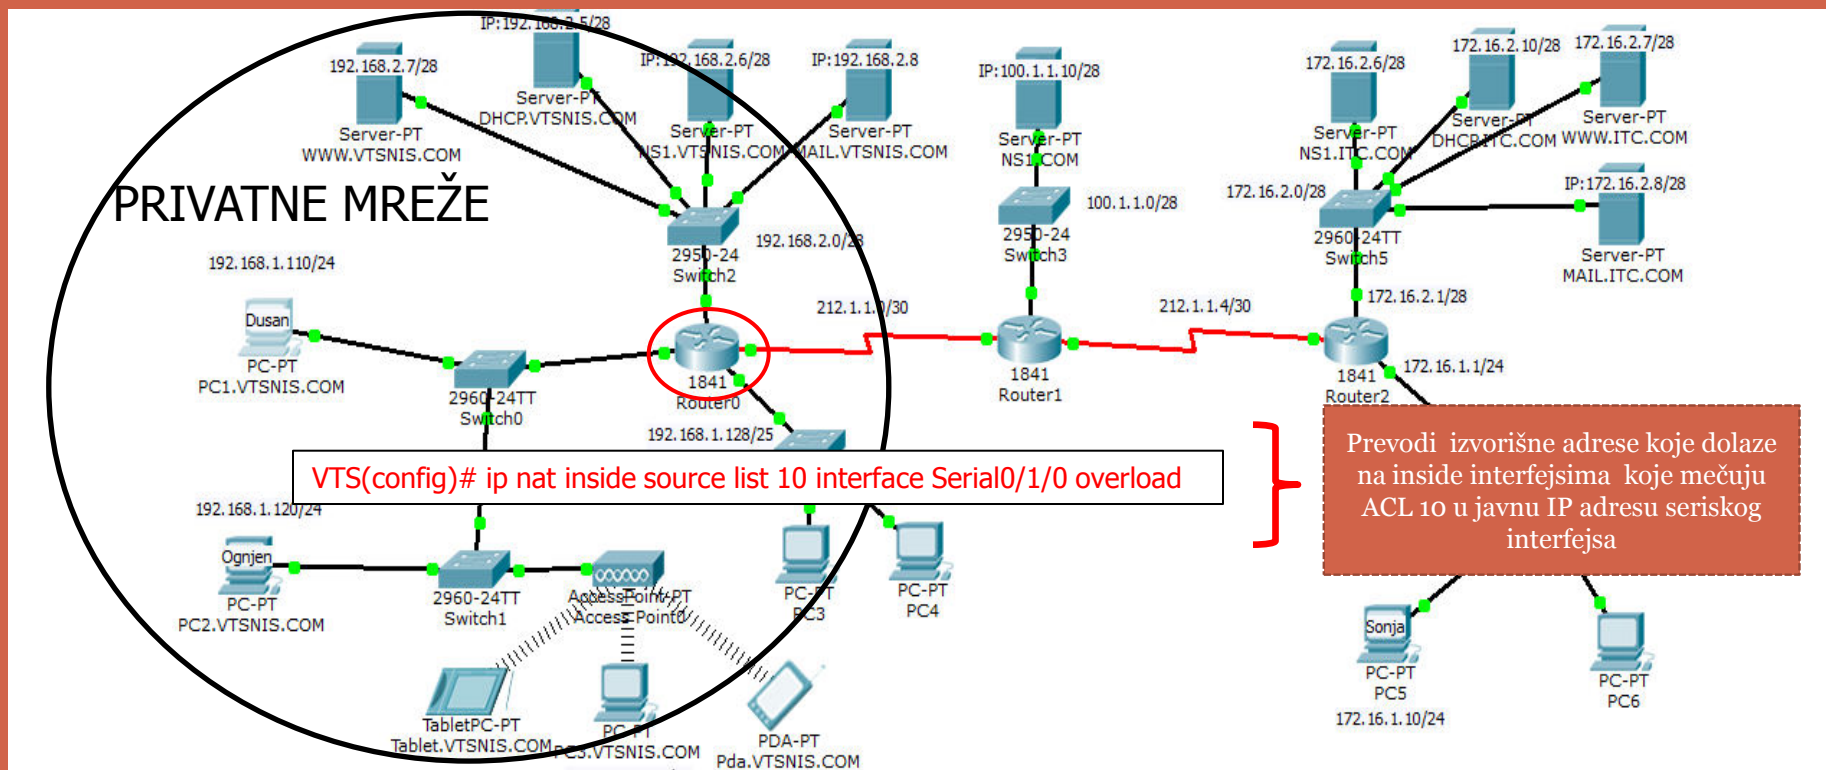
IP:192.168.2.5/28
192.168.2.7/28
Server-PT
DHCP.VTSNIS.COM
IP:192.168.2.6/28
Server-PT
NS1.VTSNIS.COM
IP:192.168.2.8
Server-PT
MAIL.VTSNIS.COM
Server-PT
WWW.VTSNIS.COM
IP:100.1.1.10/28
Server-PT
NS1.COM
100.1.1.0/28
2950-24
Switch3
172.16.2.6/28
Server-PT
NS1.ITC.COM
172.16.2.10/28
Server-PT
DHCP.ITC.COM
172.16.2.7/28
Server-PT
WWW.ITC.COM
IP:172.16.2.8/28
Server-PT
MAIL.ITC.COM
172.16.2.0/28
2960-24TT
Switch5
172.16.2.1/28

PRIVATNE MREŽE

2950-24
Switch2
192.168.2.0/28
192.168.1.110/24
Dusan
PC-PT
PC1.VTSNIS.COM
2960-24TT
Switch0
1841
Router0
212.1.1.0/30
1841
Router1
212.1.1.4/30
1841
Router2
172.16.1.1/24
192.168.1.128/25

VTS(config)# ip nat inside source list 10 interface Serial0/1/0 overload

Prevodi izvorišne adrese koje dolaze na inside interfejsima koje mečuju ACL 10 u javnu IP adresu seriskog interfejsa

192.168.1.120/24
Ognjen
PC-PT
PC2.VTSNIS.COM
2960-24TT
Switch1
AccessPoint-PT
Access Point0
PC-PT
PC3
PC-PT
PC4
TabletPC-PT
Tablet.VTSNIS.COM
PC-PT
PC3.VTSNIS.COM
PDA-PT
Pda.VTSNIS.COM
Sonja
PC-PT
PC5
172.16.1.10/24
PC-PT
PC6